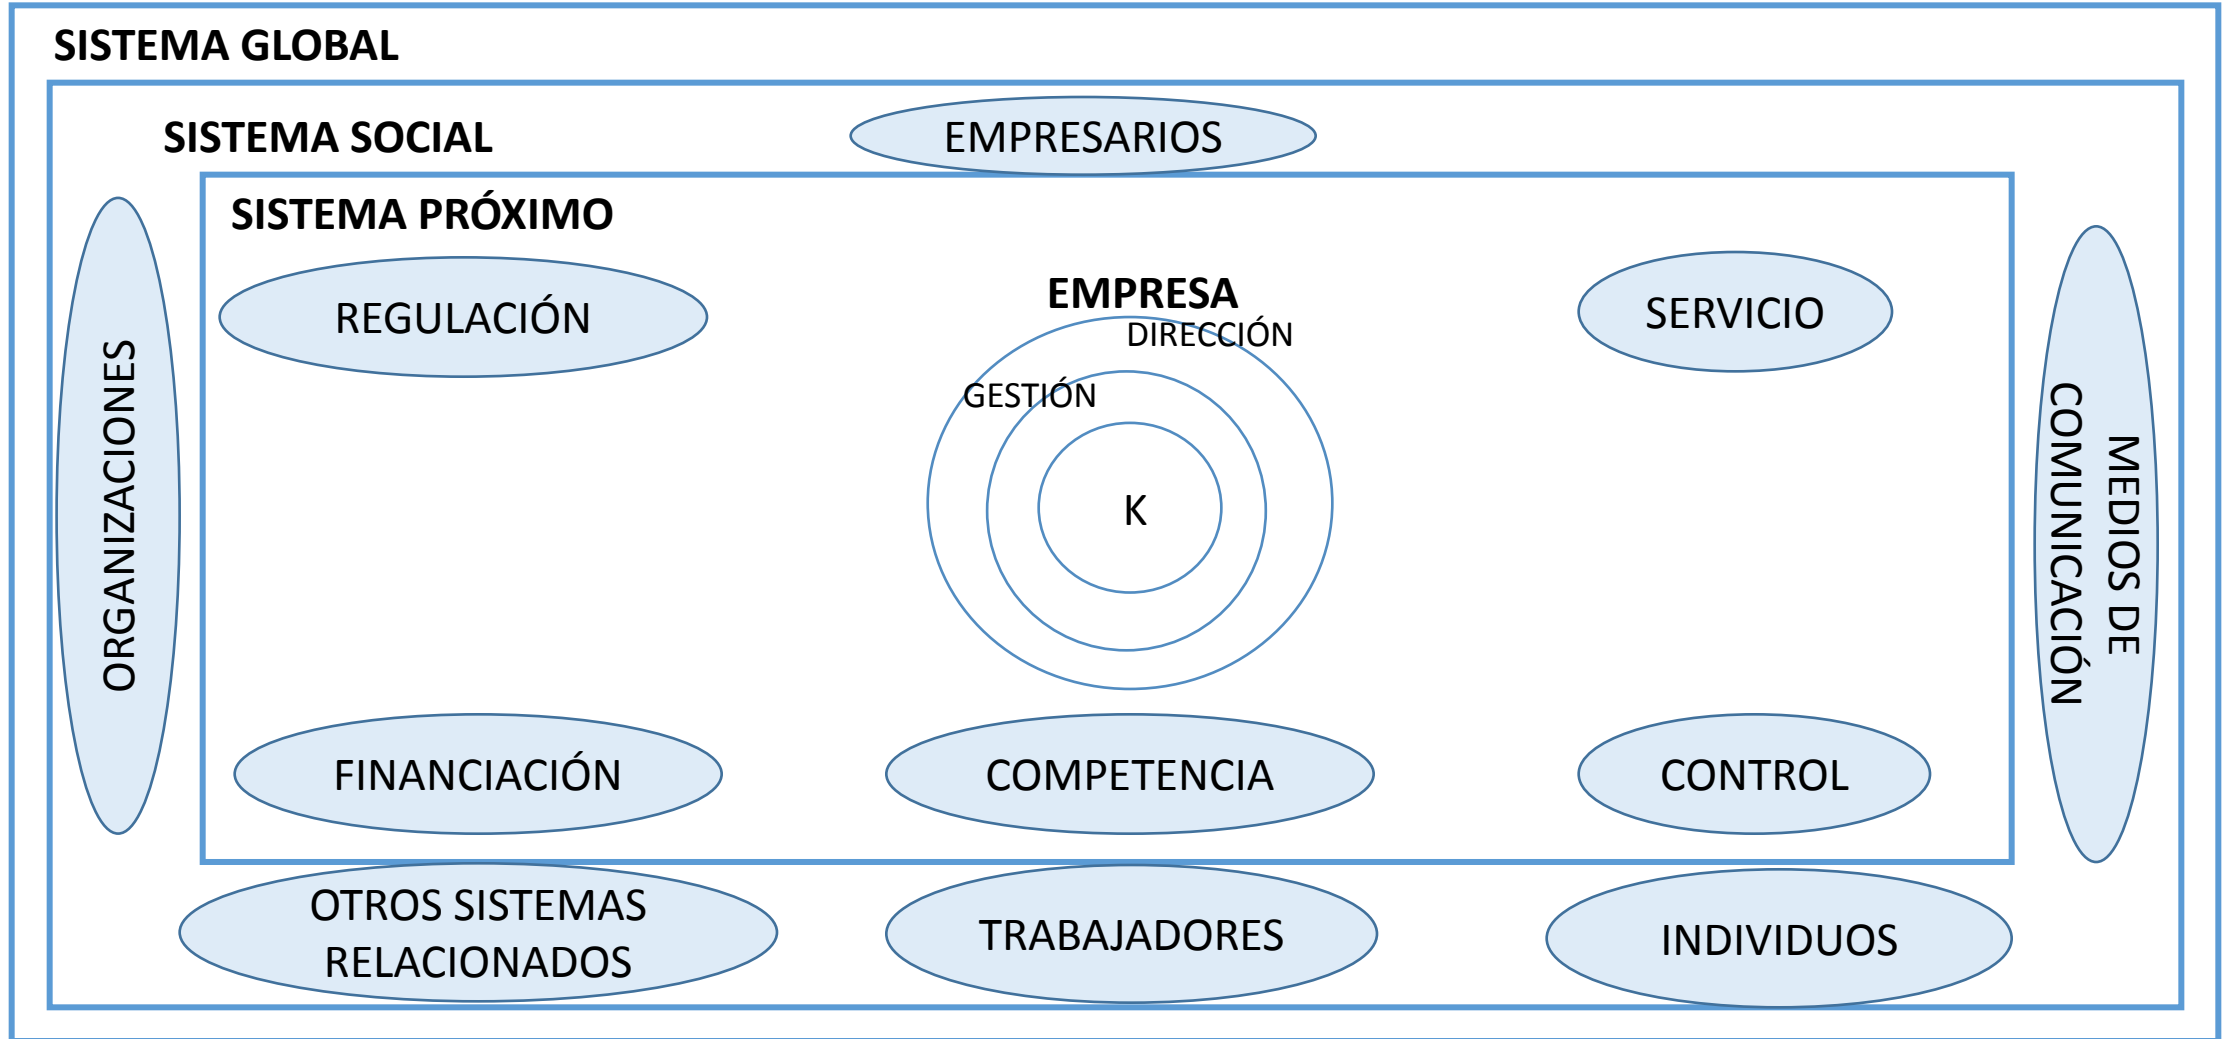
SISTEMA GLOBAL

SISTEMA SOCIAL

EMPRESARIOS

SISTEMA PRÓXIMO

ORGANIZACIONES

REGULACIÓN

EMPRESA

DIRECCIÓN

GESTIÓN

K

SERVICIO

MEDIOS DE COMUNICACIÓN

FINANCIACIÓN

COMPETENCIA

CONTROL

OTROS SISTEMAS RELACIONADOS

TRABAJADORES

INDIVIDUOS